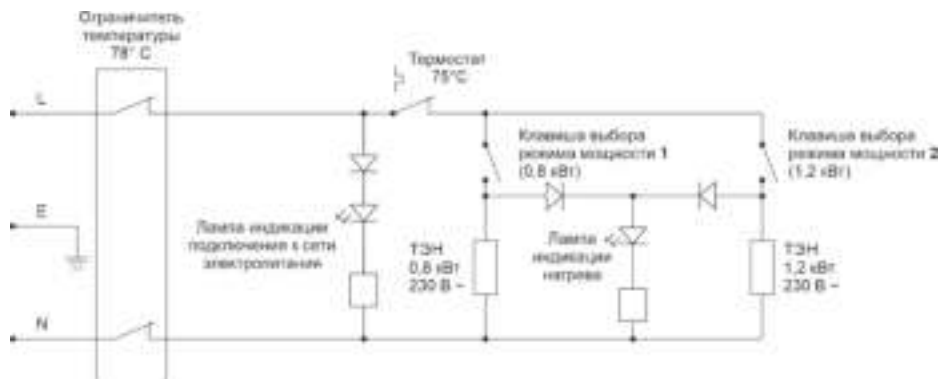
Ограничитель температуры 78° С

Термостат 75°С

L

E

N

Лампа индикации подключения к сети электропитания

Клавиша выбора режима мощности 1 (0,8 кВт)

ТЭН 0,8 кВт 230 В ~

Лампа индикации нагрева

Клавиша выбора режима мощности 2 (1,2 кВт)

ТЭН 1,2 кВт 230 В ~